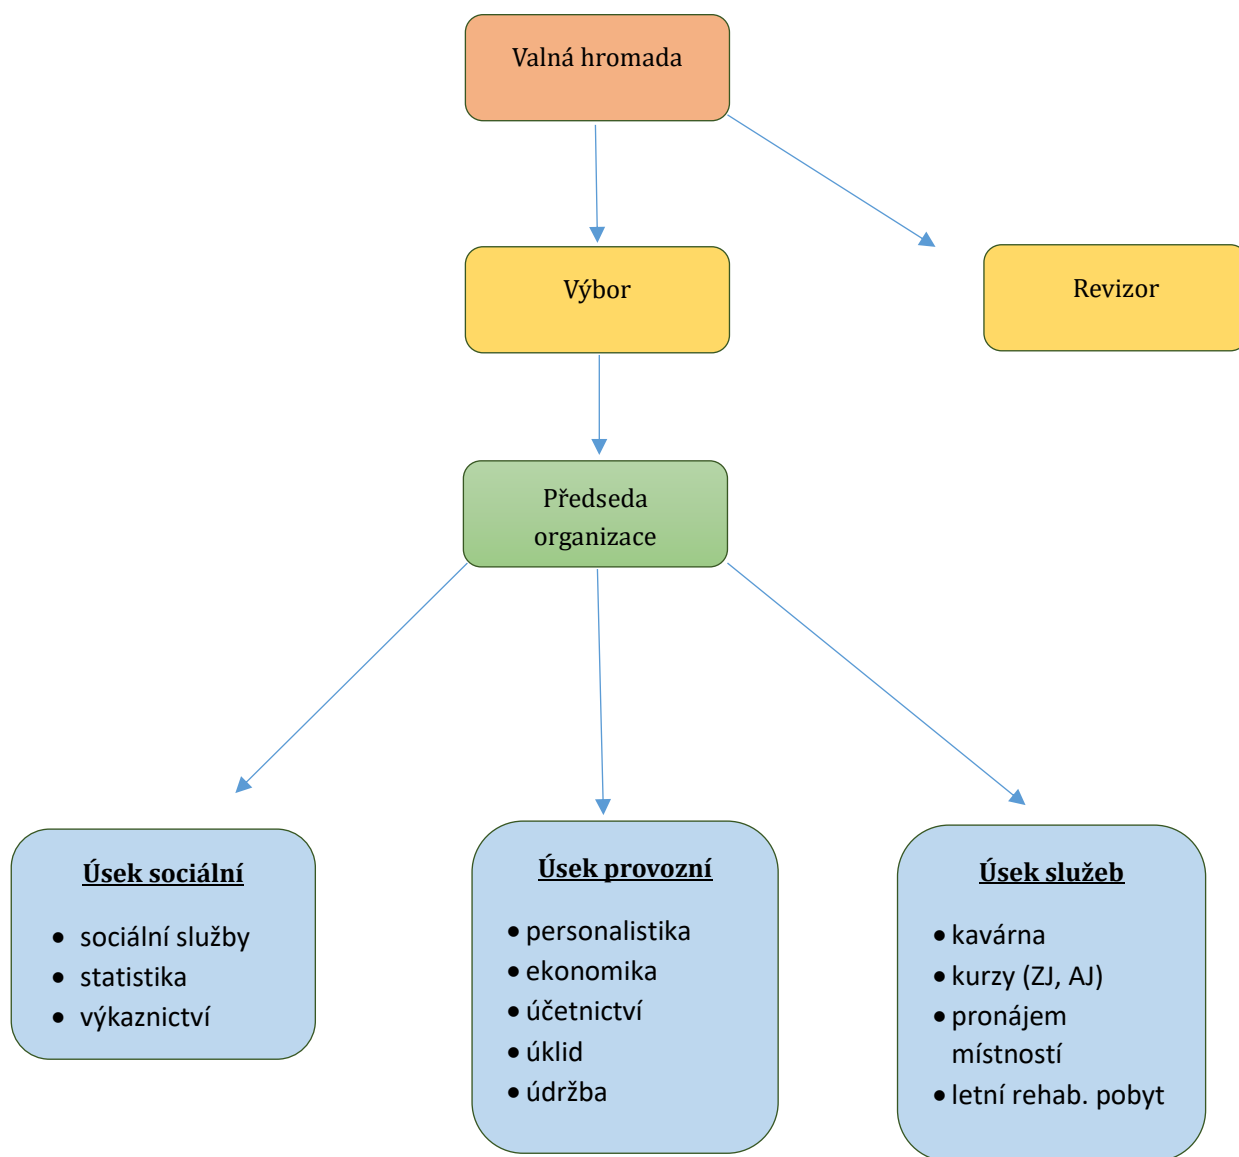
Valná hromada

Výbor

Revizor

Předseda organizace

**Úsek sociální**

- sociální služby
- statistika
- výkaznictví

**Úsek provozní**

- personalistika
- ekonomika
- účetnictví
- úklid
- údržba

**Úsek služeb**

- kavárna
- kurzy (ZJ, AJ)
- pronájem místností
- letní rehab. pobyt